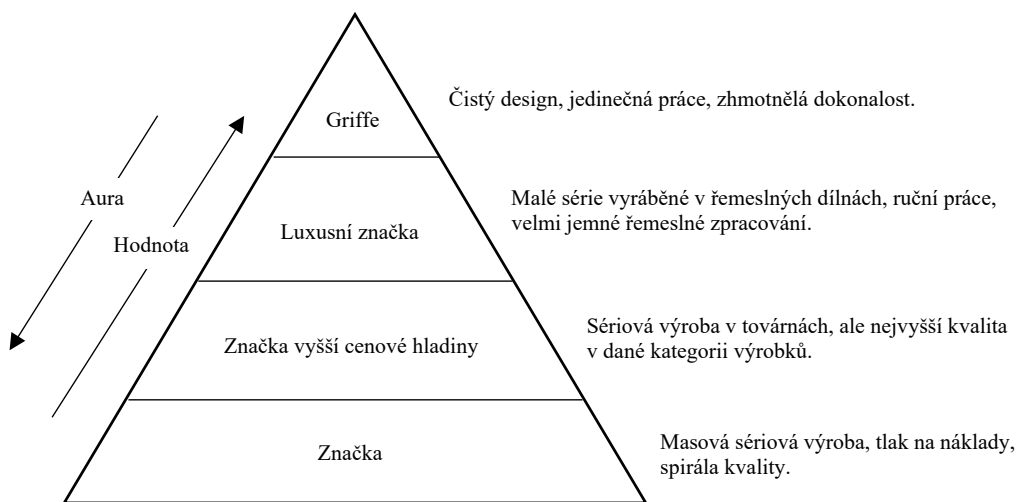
Griffe

Čistý design, jedinečná práce, zhmotnělá dokonalost.

Aura

Hodnota

Luxusní značka

Malé série vyráběné v řemeslných dílnách, ruční práce, velmi jemné řemeslné zpracování.

Značka vyšší cenové hladiny

Sériová výroba v továrnách, ale nejvyšší kvalita v dané kategorii výrobků.

Značka

Masová sériová výroba, tlak na náklady, spirála kvality.